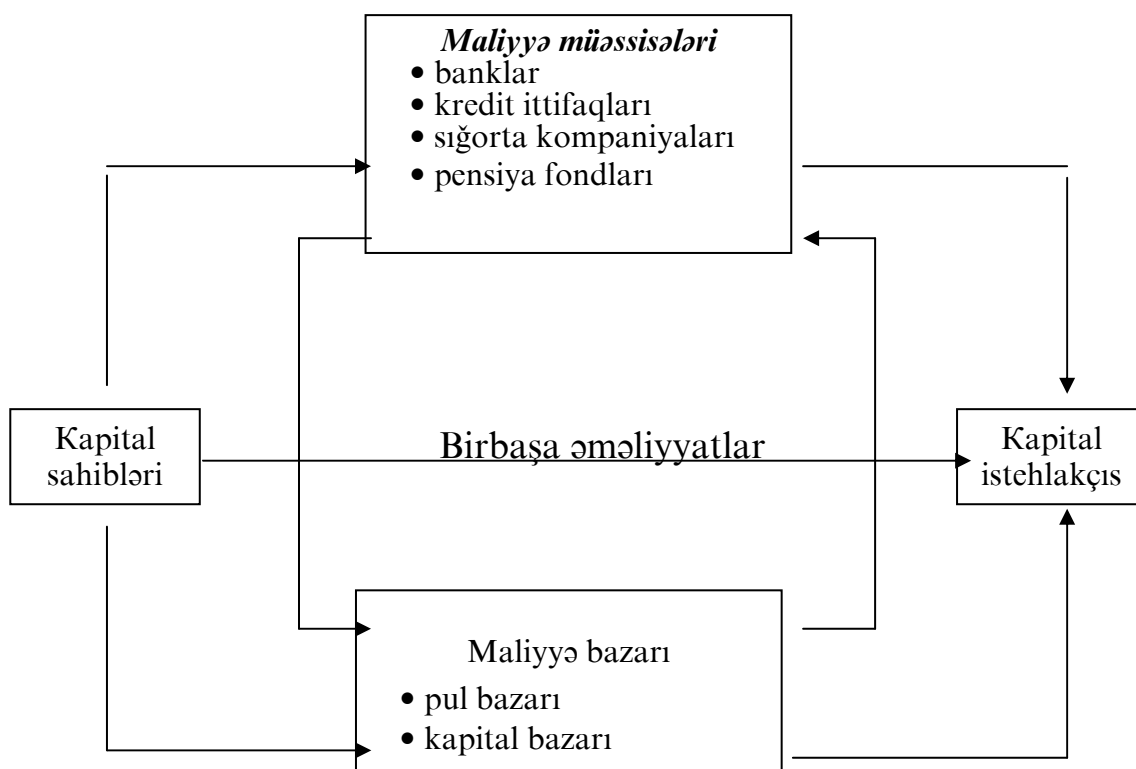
*Maliyyə müəssisələri*
• banklar
• kredit ittifaqları
• sığorta kompaniyaları
• pensiya fondları

Kapital sahibləri

Birbaşa əməliyyatlar

Kapital istehlakçıs

Maliyyə bazarı
• pul bazarı
• kapital bazarı